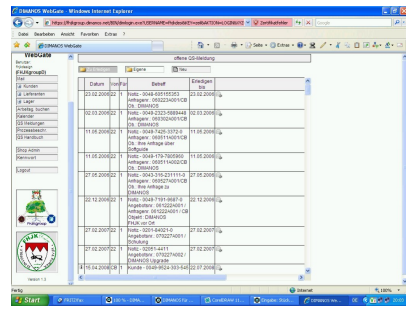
DIMANOS WebGate - Windows Internet Explorer

https://fhlgroup.dimanos.net/IBS/dmlogin.cnt?USERNAME=Fdmdms0&ID=nm0&NKTEK4NL0G&NAVS

Zertifikatsfehler

Google

Datei Bearbeiten Ansicht Favoriten Extras ?

DIMANOS WebGate

Seite Extras

WebGate

Benutzer:
Fdmdms0
(FHJAlgroup0)

Start
Kunden
Lieferanten
Lager
Anteilig. suchen
Kalender
Meldungen
Prozessübersicht
Handbuch
Shop Admin
Kennwort
Logout

offene OS-Meldung

Eigene

Neu

| Datum | Von | Fa | Betreff | Erledigen bis |
|---|---|---|---|---|
| 23.02.2006 | 22 | 1 | Notiz - 0049-685155353 Anfragen : 0692224001/CB Ob : DIMANOS | 23.02.2006 |
| 02.03.2006 | 22 | 1 | Notiz - 0049-2323-5889448 Anfragen : 0692224001/CB Ob : DIMANOS | 02.03.2006 |
| 11.05.2006 | 22 | 1 | Notiz - 0049-7425-3370-0 Anfragen : 0695114001/CB Ob : Ihre Anfrage über Softguide | 11.05.2006 |
| 11.05.2006 | 22 | 1 | Notiz - 0049-179-7905969 Anfragen : 0695114002/CB Ob : DIMANOS | 11.05.2006 |
| 27.05.2006 | 22 | 1 | Notiz - 0043-316-231111-0 Anfragen : 0695274001/CB Ob : Ihre Anfrage zu DIMANOS | 27.05.2006 |
| 22.12.2006 | 22 | 1 | Notiz - 0049-7191-9587-0 Angebote : 0612224001/ Anfragen : 0612224001 / CB Objekt : DIMANOS FHJA vor Ort | 22.12.2006 |
| 27.02.2007 | 22 | 1 | Notiz - 9201-84021-0 Angebote : 0702274001/ Schulung | 27.02.2007 |
| 27.02.2007 | 22 | 1 | Notiz - 92651-4411 Angebote : 0702274002 / DIMANOS Upgrade | 27.02.2007 |
| 15.04.2008 | 18 | 1 | Kunde - 0049-9524-353-545 | 27.05.2008 |

Version 1.2

Fertig

Internet

100 %

Start